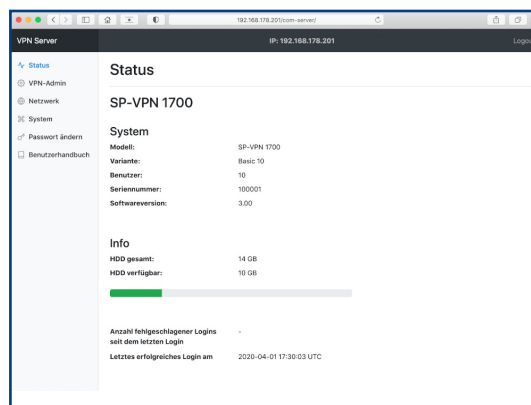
192.168.178.201/com-server/

VPN Server

IP: 192.168.178.201

Logo

Status
VPN-Admin
Netzwerk
System
Passwort ändern
Benutzerhandbuch

Status

SP-VPN 1700

System

| | |
|---|---|
| Modell: | SP-VPN 1700 |
| Variante: | Basic 10 |
| Benutzer: | 10 |
| Seriennummer: | 100001 |
| Softwareversion: | 3.00 |

Info

| | |
|---|---|
| HDD gesamt: | 14 GB |
| HDD verfügbar: | 10 GB |

| | |
|---|---|
| Anzahl fehlgeschlagener Logins seit dem letzten Login | - |
| Letztes erfolgreiches Login am | 2020-04-01 17:30:03 UTC |